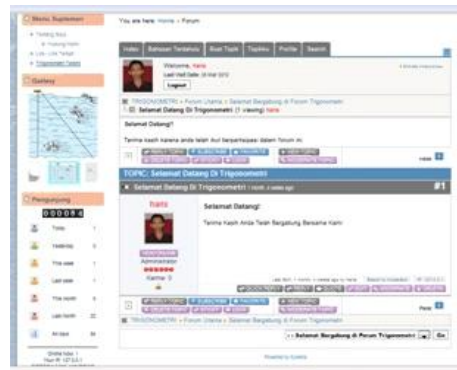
Menu Suplemen

Gallery

Pengunjung

00084

Today

Yesterday

This week

Last week

This month

Last month

All days

You are here: Home » Forum

Index | Bahasan Terbaru | Buat Topik | Topikku | Profile | Search

Welcome, hans

Logout

TRIGONOMETRI » Forum Utama » Selamat Bergabung di Forum Trigonometri

Selamat Datang Di Trigonometri (1 viewing) hans

Selamat Datang!!

Terima kasih karena anda telah ikut berpartisipasi dalam forum ini

TOPIC: Selamat Datang Di Trigonometri

Selamat Datang Di Trigonometri

#1

hans

Administrator

Karma: 0

Selamat Datang!

Terima Kasih Anda Telah Bergabung Bersama Kami

Selamat Bergabung di Forum Trigonometri | Go

Powered by Kunena